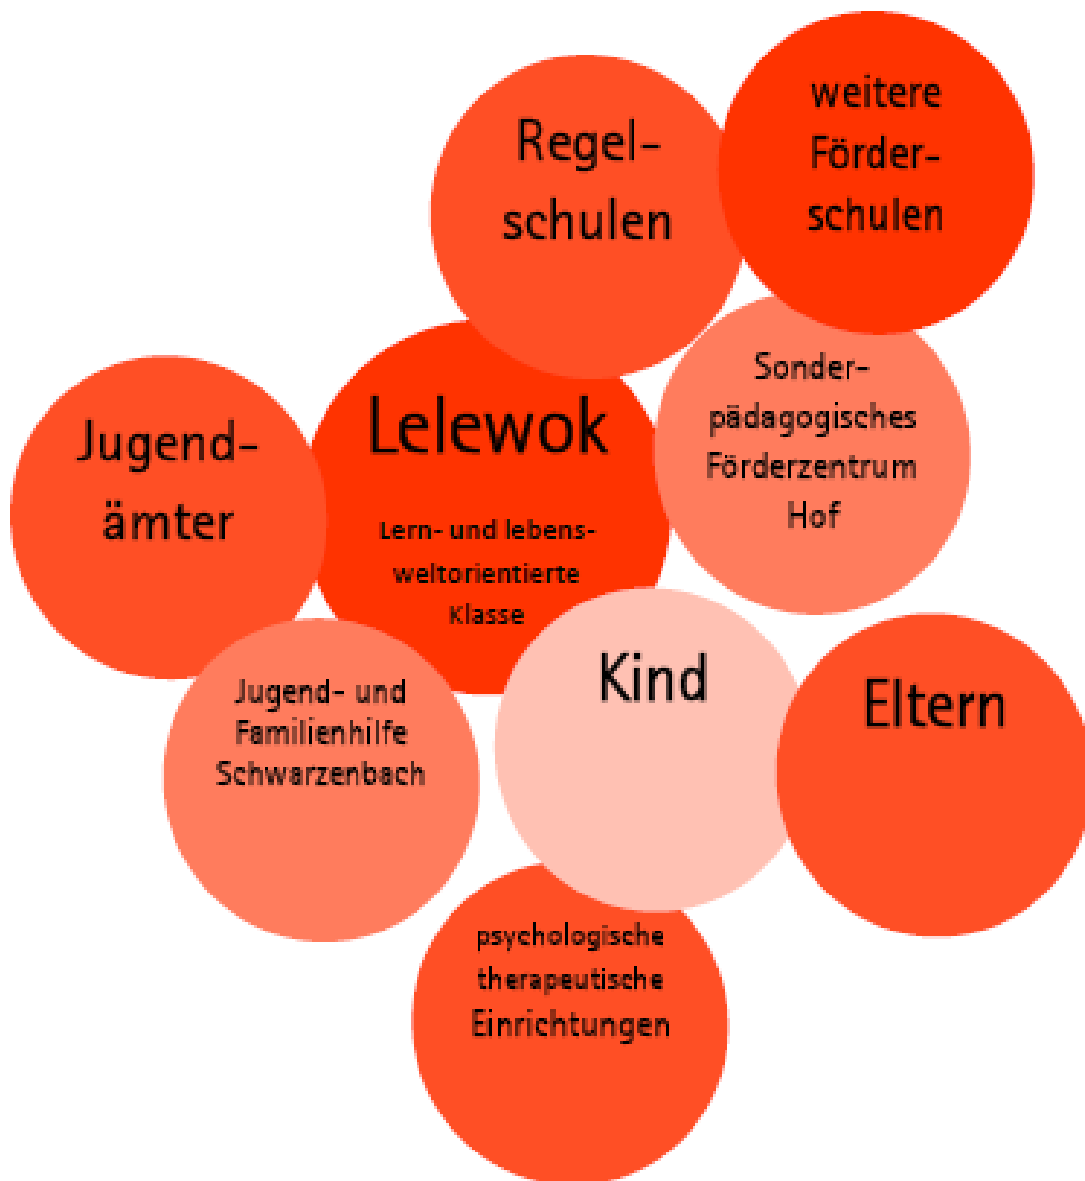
Regelschulen

weitere Förderschulen

Jugendämter

Lelewok

Lern- und lebensweltorientierte Klasse

Sonderpädagogisches Förderzentrum Hof

Jugend- und Familienhilfe Schwarzenbach

Kind

Eltern

psychologische therapeutische Einrichtungen